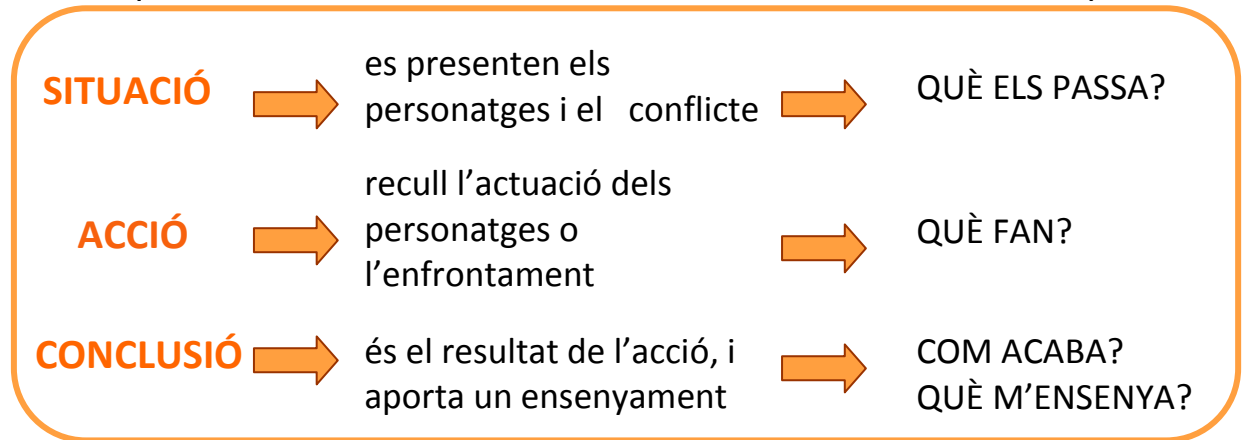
SITUACIÓ
es presenten els personatges i el conflicte
QUÈ ELS PASSA?

ACCIÓ
recull l'actuació dels personatges o l'enfrontament
QUÈ FAN?

CONCLUSIÓ
és el resultat de l'acció, i aporta un ensenyament
COM ACABA?
QUÈ M'ENSENYA?